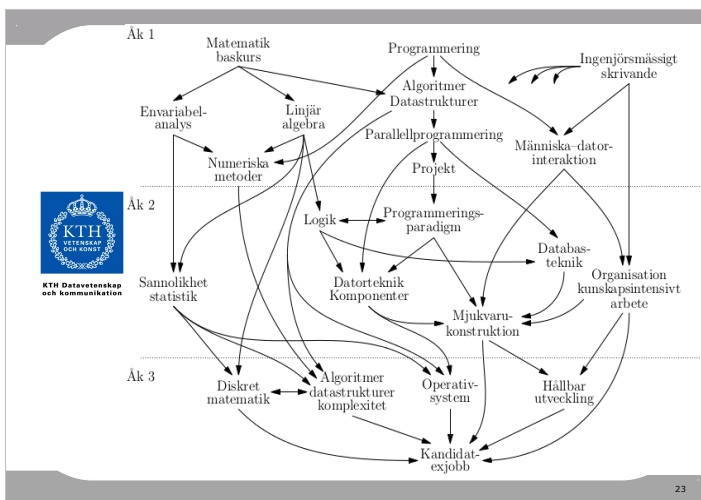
Åk 1

Matematik baskurs

Programmering

Ingenjörsmässigt skrivande

Algoritmer Datastrukturer

Envariabelanalys

Linjär algebra

Parallellprogrammering

Människa–datorinteraktion

Numeriska metoder

Projekt

Åk 2

KTH VETENSKAP OCH KONST

KTH Datavetenskap och kommunikation

Logik

Programmeringsparadigm

Databasteknik

Sannolikhet statistik

Datorteknik Komponenter

Organisation kunskapsintensivt arbete

Mjukvarukonstruktion

Åk 3

Diskret matematik

Algoritmer datastrukturer komplexitet

Operativsystem

Hållbar utveckling

Kandidatexjobb

23